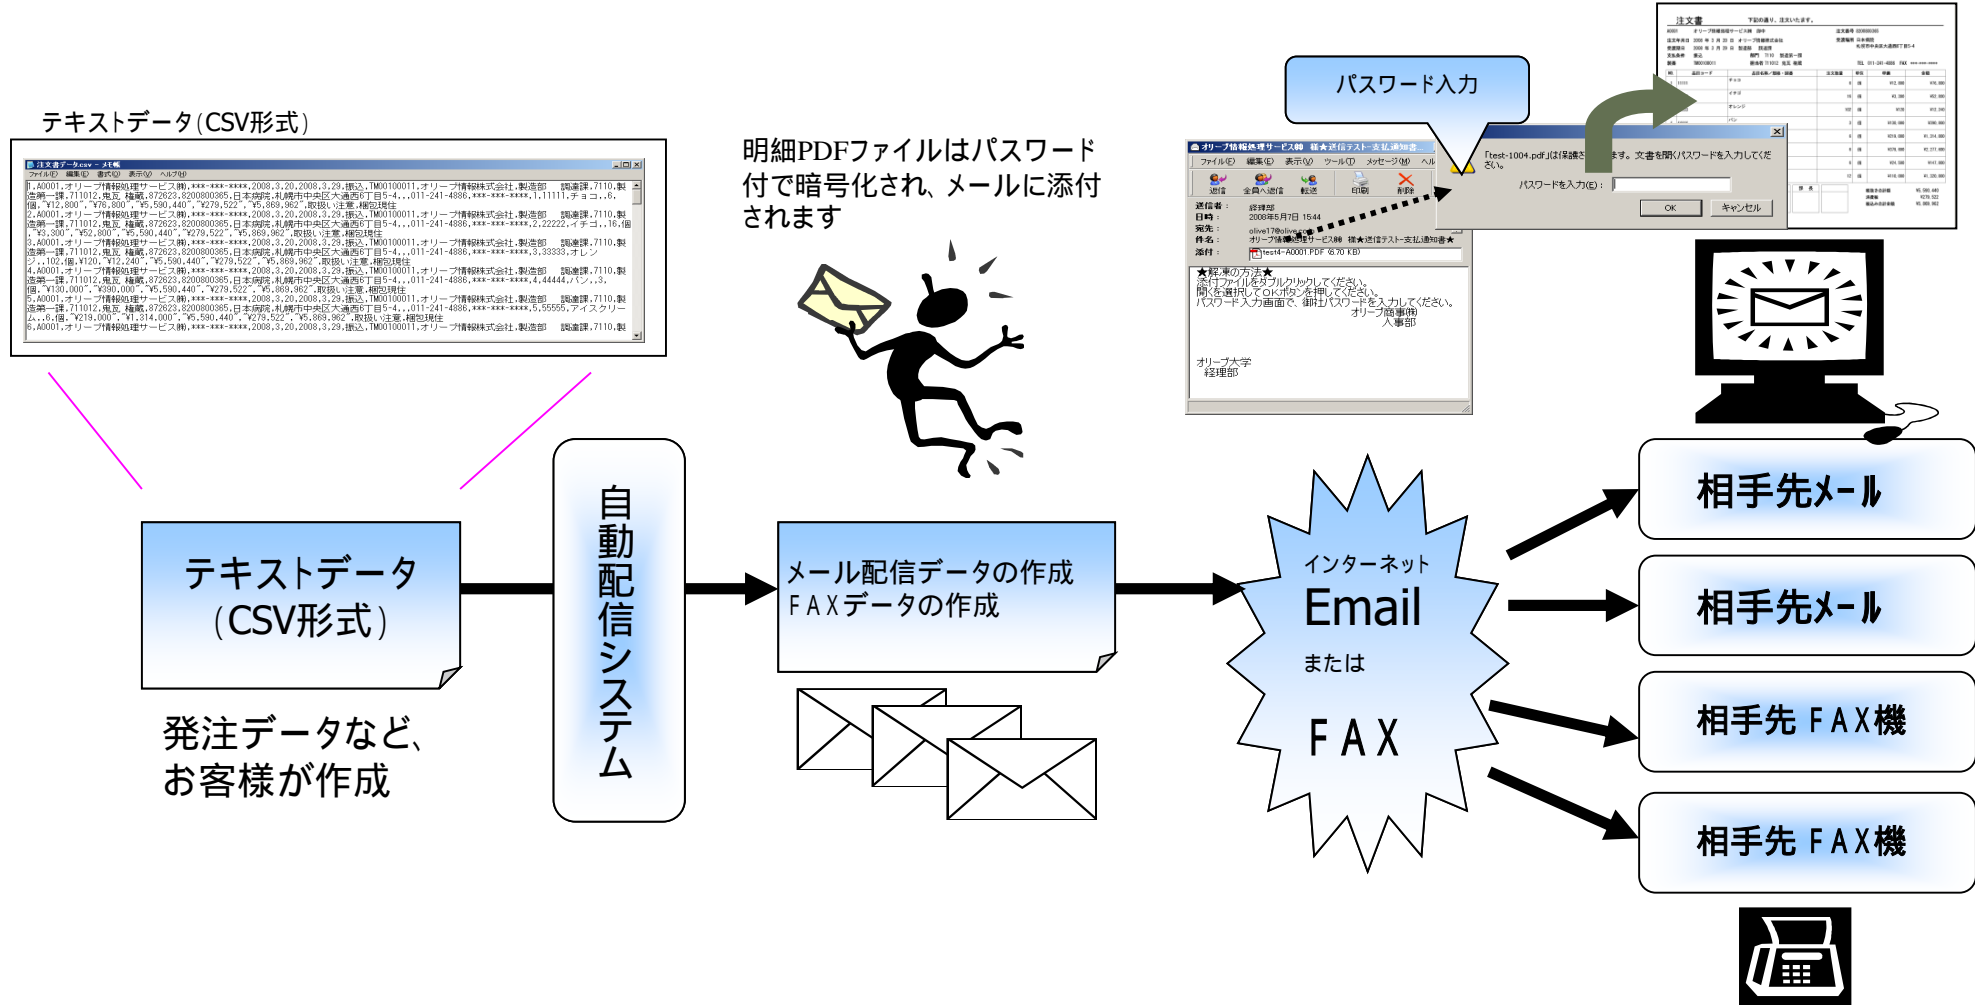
テキストデータ(CSV形式)

注文書データ.csv - メモ帳
ファイル(F) 編集(E) 書式(O) 表示(V) ヘルプ(H)
1,A0001,オリーブ情報処理サービス㈱,***-***-****,2008,3,20,2008,3,29,振込,TM00100011,オリーブ情報株式会社,製造部 調達課,7110,製造第一課,711012,鬼瓦 権蔵,872623,8200800385,日本病院,札幌市中央区大通西6丁目5-4,,011-241-4886,***-***-****,1,11111,チョコ,,6,個,"¥12,800","¥76,800","¥5,590,440","¥279,522","¥5,869,962",取扱い注意,梱包現住
2,A0001,オリーブ情報処理サービス㈱,***-***-****,2008,3,20,2008,3,29,振込,TM00100011,オリーブ情報株式会社,製造部 調達課,7110,製造第一課,711012,鬼瓦 権蔵,872623,8200800385,日本病院,札幌市中央区大通西6丁目5-4,,011-241-4886,***-***-****,2,22222,イチゴ,,16,個,"¥3,300","¥52,800","¥5,590,440","¥279,522","¥5,869,962",取扱い注意,梱包現住
3,A0001,オリーブ情報処理サービス㈱,***-***-****,2008,3,20,2008,3,29,振込,TM00100011,オリーブ情報株式会社,製造部 調達課,7110,製造第一課,711012,鬼瓦 権蔵,872623,8200800385,日本病院,札幌市中央区大通西6丁目5-4,,011-241-4886,***-***-****,3,33333,オレンジ,,102,個,¥120,"¥12,240","¥5,590,440","¥279,522","¥5,869,962",取扱い注意,梱包現住
4,A0001,オリーブ情報処理サービス㈱,***-***-****,2008,3,20,2008,3,29,振込,TM00100011,オリーブ情報株式会社,製造部 調達課,7110,製造第一課,711012,鬼瓦 権蔵,872623,8200800385,日本病院,札幌市中央区大通西6丁目5-4,,011-241-4886,***-***-****,4,44444,パン,,3,個,"¥130,000","¥390,000","¥5,590,440","¥279,522","¥5,869,962",取扱い注意,梱包現住
5,A0001,オリーブ情報処理サービス㈱,***-***-****,2008,3,20,2008,3,29,振込,TM00100011,オリーブ情報株式会社,製造部 調達課,7110,製造第一課,711012,鬼瓦 権蔵,872623,8200800385,日本病院,札幌市中央区大通西6丁目5-4,,011-241-4886,***-***-****,5,55555,アイスクリーム,,6,個,"¥219,000","¥1,314,000","¥5,590,440","¥279,522","¥5,869,962",取扱い注意,梱包現住
6,A0001,オリーブ情報処理サービス㈱,***-***-****,2008,3,20,2008,3,29,振込,TM00100011,オリーブ情報株式会社,製造部 調達課,7110,製

明細PDFファイルはパスワード付で暗号化され、メールに添付されます

パスワード入力

オリーブ情報処理サービス㈱ 様★送信テスト-支払通知書
ファイル(F) 編集(E) 表示(V) ツール(T) メッセージ(M) ヘルプ
返信 全員へ返信 転送 印刷 削除
送信者: 経理部
日時: 2008年5月7日 15:44
宛先: olive17@olive.co
件名: オリーブ情報処理サービス㈱ 様★送信テスト-支払通知書★
添付: test4-A0001.PDF (6.70 KB)
★解凍の方法★
添付ファイルをダブルクリックしてください。
開くを選択してOKボタンを押してください。
パスワード入力画面で、御社パスワードを入力してください。
オリーブ商事㈱
人事部
オリーブ大学
経理部

「test-1004.pdf」は保護されています。文書を開くパスワードを入力してください。
パスワードを入力(E):
OK キャンセル

注文書

テキストデータ
(CSV形式)

発注データなど、
お客様が作成

自動配信システム

メール配信データの作成
FAXデータの作成

インターネット
Email
または
FAX

相手先メール
相手先メール
相手先FAX機
相手先FAX機